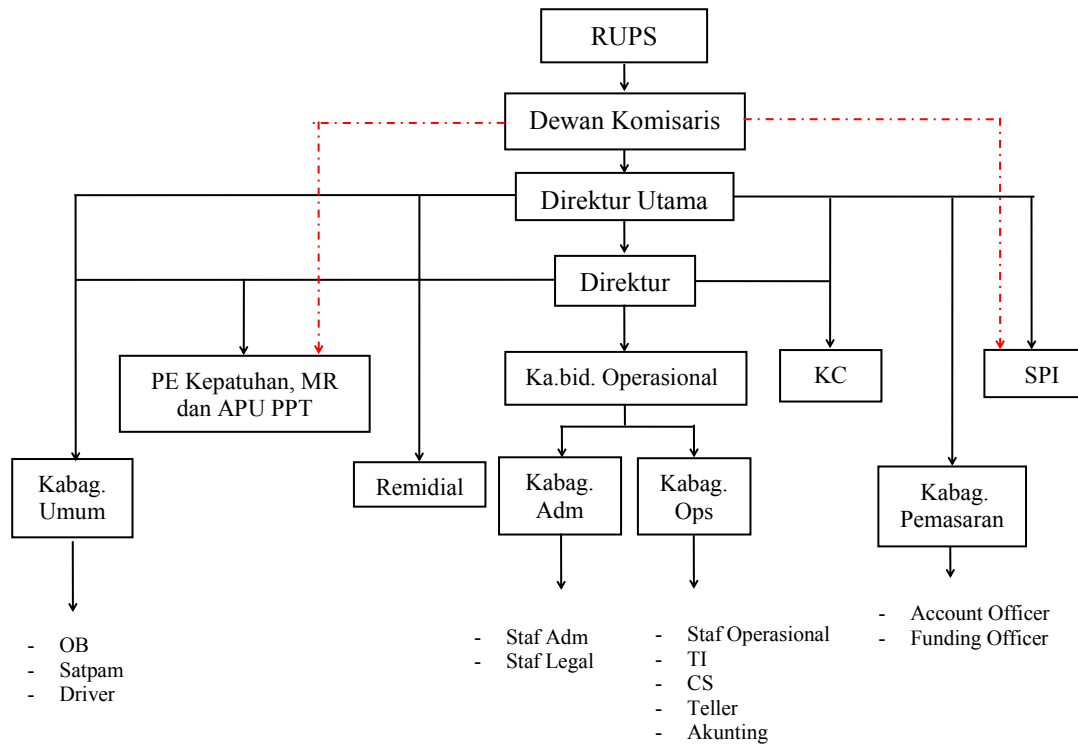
RUPS

Dewan Komisaris

Direktur Utama

Direktur

PE Kepatuhan, MR dan APU PPT

Ka.bid. Operasional

KC

SPI

Kabag. Umum

Remidial

Kabag. Adm

Kabag. Ops

Kabag. Pemasaran

- OB
- Satpam
- Driver

- Staf Adm
- Staf Legal

- Staf Operasional
- TI
- CS
- Teller
- Akunting

- Account Officer
- Funding Officer